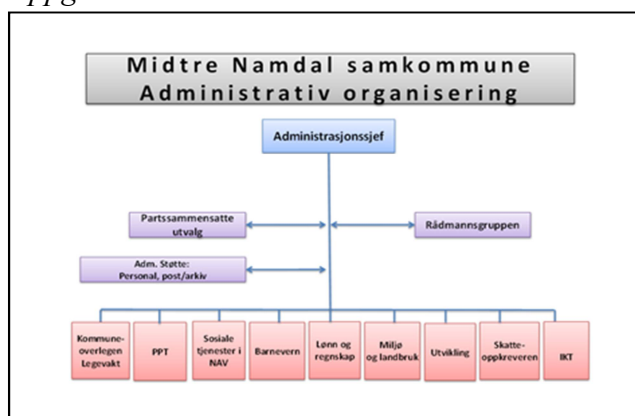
Midtre Namdal samkommune
Administrativ organisering

Administrasjonssjef

Partssammensatte utvalg

Rådmannsgruppen

Adm. Støtte: Personal, post/arkiv

Kommune-overlegen Legevakt

PPT

Sosiale tjenester i NAV

Barnevern

Lønn og regnskap

Miljø og landbruk

Utvikling

Skatte-oppkreveren

IKT